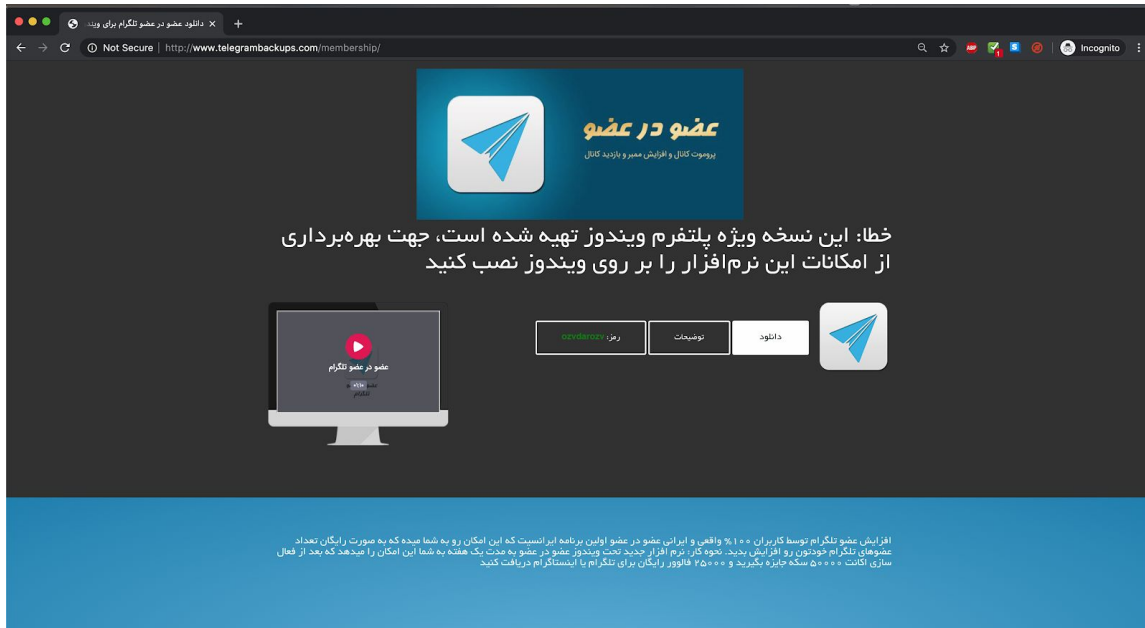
دانلود عضو در عضو تلگرام برای ویند ×
+
Not Secure | http://www.telegrambackups.com/membership/
Incognito

عضو در عضو
پروموت کانال و افزایش ممبر و بازدید کانال

خطا: این نسخه ویژه پلتفرم ویندوز تهیه شده است، جهت بهره‌برداری از امکانات این نرم‌افزار را بر روی ویندوز نصب کنید

رمز: ozvderozv
توضیحات
دانلود

عضو در عضو تلگرام
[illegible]

افزایش عضو تلگرام توسط کاربران ۱۰۰% واقعی و ایرانی عضو در عضو اولین برنامه ایرانیست که این امکان رو به شما میده که به صورت رایگان تعداد عضوهای تلگرام خودتون رو افزایش بدید. نحوه کار: نرم افزار جدید تحت ویندوز عضو در عضو به مدت یک هفته به شما این امکان را میدهد که بعد از فعال سازی اکانت ۵۰۰۰۰ سکه جایزه بگیرید و ۲۵۰۰۰ فالوور رایگان برای تلگرام یا اینستاگرام دریافت کنید